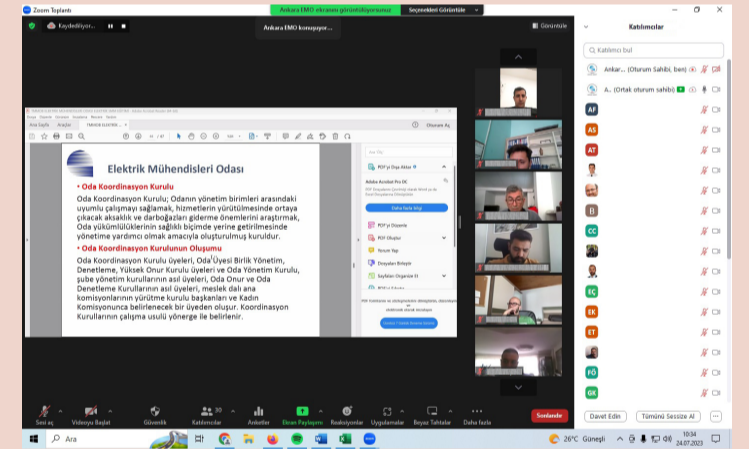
Zoom Toplantı

Ankara EMO ekranını görüntülüyorsunuz

Seçenekleri Görüntüle

Kaydediliyor...

Ankara EMO konuşuyor...

Görünüm

Elektrik Mühendisleri Odası

• Oda Koordinasyon Kurulu

Oda Koordinasyon Kurulu; Odanın yönetim birimleri arasındaki uyumlu çalışmayı sağlamak, hizmetlerin yürütülmesinde ortaya çıkacak aksaklık ve darboğazları giderme önemlerini araştırmak, Oda yükümlülüklerinin sağlıklı biçimde yerine getirilmesinde yönetime yardımcı olmak amacıyla oluşturulmuş kuruldur.

• Oda Koordinasyon Kurulunun Oluşumu

Oda Koordinasyon Kurulu üyeleri, Oda Üyesi Birlik Yönetim, Denetleme, Yüksek Onur Kurulu üyeleri ve Oda Yönetim Kurulu, şube yönetim kurullarının asıl üyeleri, Oda Onur ve Oda Denetleme Kurullarının asıl üyeleri, meslek dalı ana komisyonlarının yürütme kurulu başkanları ve Kadın Komisyonunca belirlenecek bir üyeden oluşur. Koordinasyon Kurullarının çalışma usulü yönerge ile belirlenir.

PDF'yi Dışa Aktar

Adobe Acrobat Pro DC

Daha fazla bilgi

PDF'yi Düzenle

PDF Oluştur

Yorum Yap

Dosyaları Birleştir

Sayfaları Organize Et

Oturum Aç

Katılımcılar

Katılımcı bul

Ankar... (Oturum Sahibi, ben)

A... (Ortak oturum sahibi)

AF
AS
AT
CC
EÇ
EK
ET
FÖ
GK

Davet Edin

Tümünü Sessize Al

Sesi aç

Videoyu Başlat

Güvenlik

Katılımcılar 30

Anketler

Ekran Paylaşımı

Reaksiyonlar

Uygulamalar

Beyaz Tahtalar

Daha fazla

Sonlandır

Ara

26°C Güneşli

10:34
24.07.2023